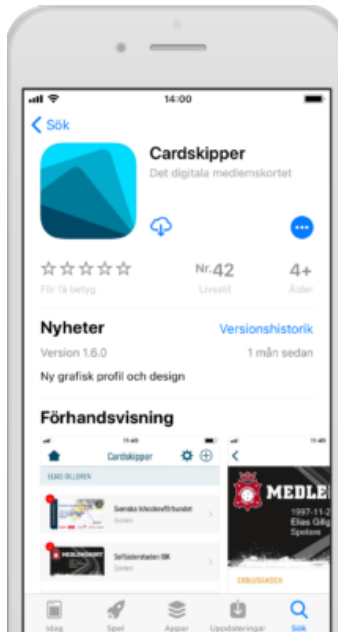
14:00

Sök

Cardskipper

Det digitala medlemskortet

För få betyg

Nr. 42
Livsstil

4+
Ålder

Nyheter

Versionshistorik

Version 1.6.0

1 mån sedan

Ny grafisk profil och design

Förhandsvisning

Cardskipper

Svenska Ishockeyförbundet
Spelare

Sollidenstaden BK

MEDLEM

1997-11-2
Elias Gilg
Spelare

ERBJUDANDEN

Idag Spel Appar Uppdateringar Sök